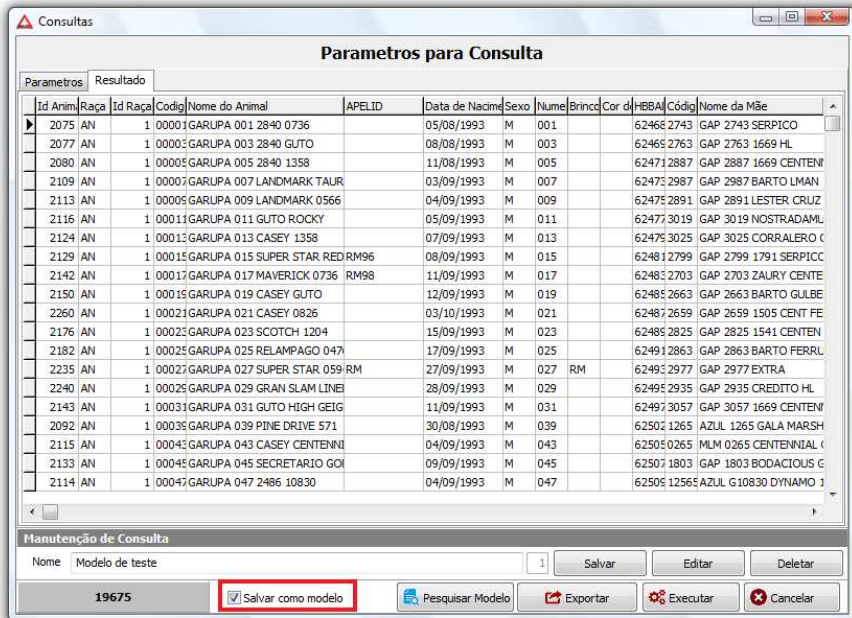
Consultas

Parametros para Consulta

Parametros | Resultado

| Id Anim | Raça | Id Raça | Codig | Nome do Animal | APELID | Data de Nacime | Sexo | Nume | Brinco | Cor d | HBBA | Códig | Nome da Mãe |
|---|---|---|---|---|---|---|---|---|---|---|---|---|---|
| 2075 | AN | 1 | 00001 | GARUPA 001 2840 0736 | | 05/08/1993 | M | 001 | | | 62468 | 2743 | GAP 2743 SERPICO |
| 2077 | AN | 1 | 00003 | GARUPA 003 2840 GUTO | | 08/08/1993 | M | 003 | | | 62469 | 2763 | GAP 2763 1669 HL |
| 2080 | AN | 1 | 00005 | GARUPA 005 2840 1358 | | 11/08/1993 | M | 005 | | | 62471 | 2887 | GAP 2887 1669 CENTENI |
| 2109 | AN | 1 | 00007 | GARUPA 007 LANDMARK TAUR | | 03/09/1993 | M | 007 | | | 62473 | 2987 | GAP 2987 BARTO LMAN |
| 2113 | AN | 1 | 00009 | GARUPA 009 LANDMARK 0566 | | 04/09/1993 | M | 009 | | | 62475 | 2891 | GAP 2891 LESTER CRUZ |
| 2116 | AN | 1 | 00011 | GARUPA 011 GUTO ROCKY | | 05/09/1993 | M | 011 | | | 62477 | 3019 | GAP 3019 NOSTRADAMU |
| 2124 | AN | 1 | 00013 | GARUPA 013 CASEY 1358 | | 07/09/1993 | M | 013 | | | 62479 | 3025 | GAP 3025 CORRALERO ( |
| 2129 | AN | 1 | 00015 | GARUPA 015 SUPER STAR RED | RM96 | 08/09/1993 | M | 015 | | | 62481 | 2799 | GAP 2799 1791 SERPICO |
| 2142 | AN | 1 | 00017 | GARUPA 017 MAVERICK 0736 | RM98 | 11/09/1993 | M | 017 | | | 62483 | 2703 | GAP 2703 ZAURY CENTE |
| 2150 | AN | 1 | 00019 | GARUPA 019 CASEY GUTO | | 12/09/1993 | M | 019 | | | 62485 | 2663 | GAP 2663 BARTO GULBE |
| 2260 | AN | 1 | 00021 | GARUPA 021 CASEY 0826 | | 03/10/1993 | M | 021 | | | 62487 | 2659 | GAP 2659 1505 CENT FE |
| 2176 | AN | 1 | 00023 | GARUPA 023 SCOTCH 1204 | | 15/09/1993 | M | 023 | | | 62489 | 2825 | GAP 2825 1541 CENTEN |
| 2182 | AN | 1 | 00025 | GARUPA 025 RELAMPAGO 047 | | 17/09/1993 | M | 025 | | | 62491 | 2863 | GAP 2863 BARTO FERRU |
| 2235 | AN | 1 | 00027 | GARUPA 027 SUPER STAR 059 | RM | 27/09/1993 | M | 027 | RM | | 62493 | 2977 | GAP 2977 EXTRA |
| 2240 | AN | 1 | 00029 | GARUPA 029 GRAN SLAM LINE | | 28/09/1993 | M | 029 | | | 62495 | 2935 | GAP 2935 CREDITO HL |
| 2143 | AN | 1 | 00031 | GARUPA 031 GUTO HIGH GEIG | | 11/09/1993 | M | 031 | | | 62497 | 3057 | GAP 3057 1669 CENTENI |
| 2092 | AN | 1 | 00039 | GARUPA 039 PINE DRIVE 571 | | 30/08/1993 | M | 039 | | | 62502 | 1265 | AZUL 1265 GALA MARSH |
| 2115 | AN | 1 | 00043 | GARUPA 043 CASEY CENTENNI | | 04/09/1993 | M | 043 | | | 62505 | 0265 | MLM 0265 CENTENNIAL ( |
| 2133 | AN | 1 | 00045 | GARUPA 045 SECRETARIO GOI | | 09/09/1993 | M | 045 | | | 62507 | 1803 | GAP 1803 BODACIOUS G |
| 2114 | AN | 1 | 00047 | GARUPA 047 2486 10830 | | 04/09/1993 | M | 047 | | | 62509 | 12565 | AZUL G10830 DYNAMO 1 |

Manutenção de Consulta

Nome Modelo de teste 1 Salvar Editar Deletar

19675 Salvar como modelo Pesquisar Modelo Exportar Executar Cancelar